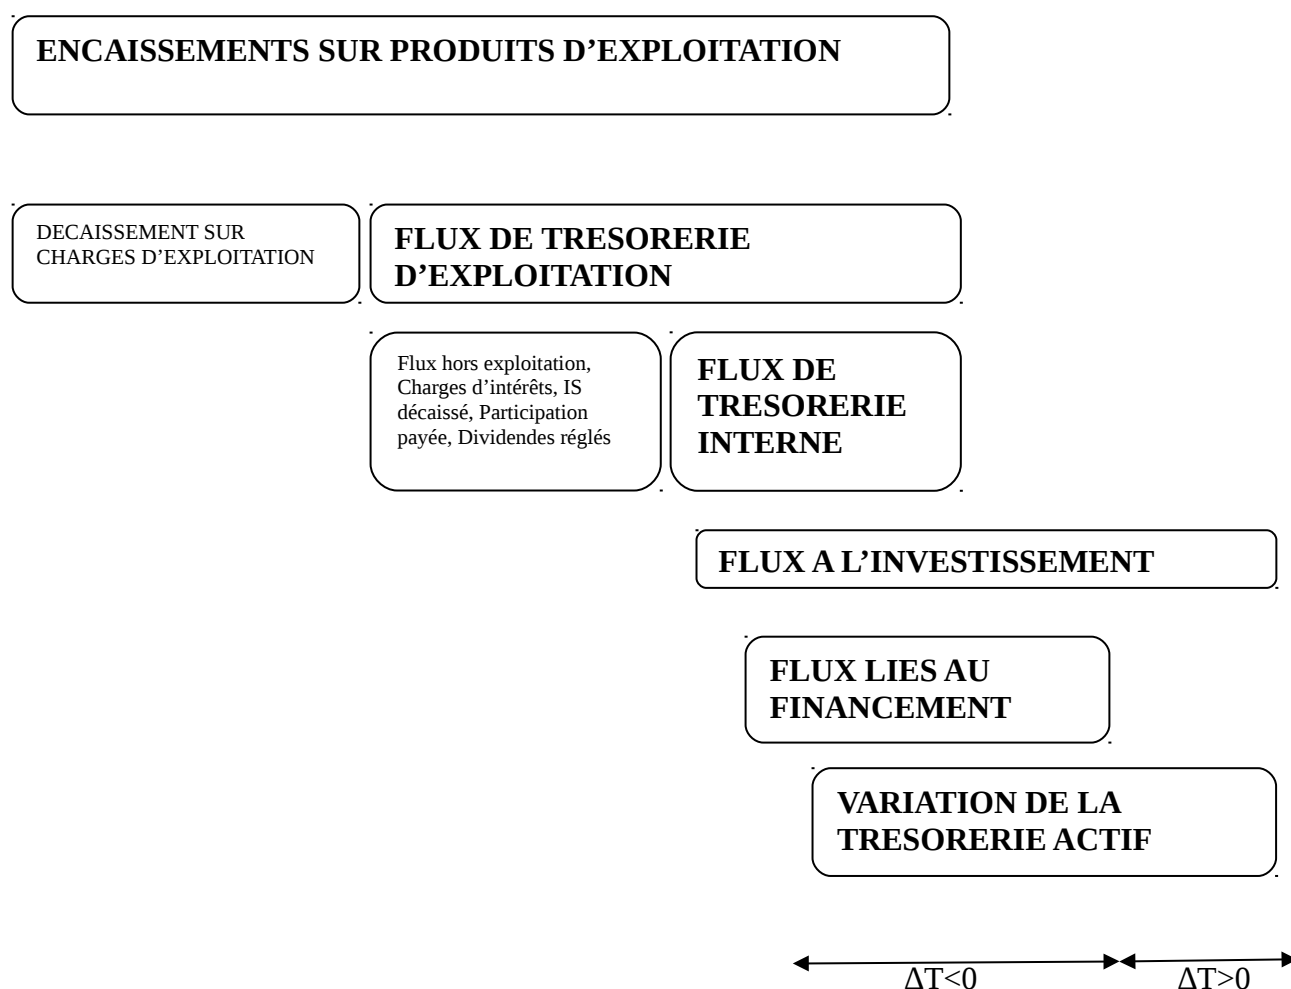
ENCAISSEMENTS SUR PRODUITS D'EXPLOITATION

DECAISSEMENT SUR CHARGES D'EXPLOITATION

FLUX DE TRESORERIE D'EXPLOITATION

Flux hors exploitation, Charges d'intérêts, IS décaissé, Participation payée, Dividendes réglés

FLUX DE TRESORERIE INTERNE

FLUX A L'INVESTISSEMENT

FLUX LIES AU FINANCEMENT

VARIATION DE LA TRESORERIE ACTIF

$\Delta T<0$

$\Delta T>0$